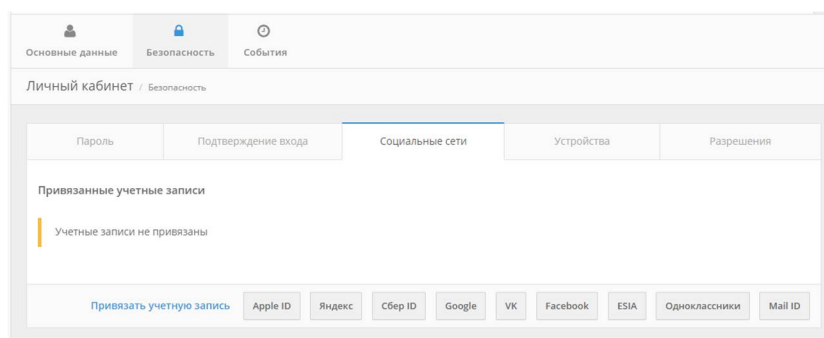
Основные данные Безопасность События

Личный кабинет / Безопасность

Пароль | Подтверждение входа | Социальные сети | Устройства | Разрешения

Привязанные учетные записи

Учетные записи не привязаны

Привязать учетную запись Apple ID Яндекс Сбер ID Google VK Facebook ESIA Одноклассники Mail ID